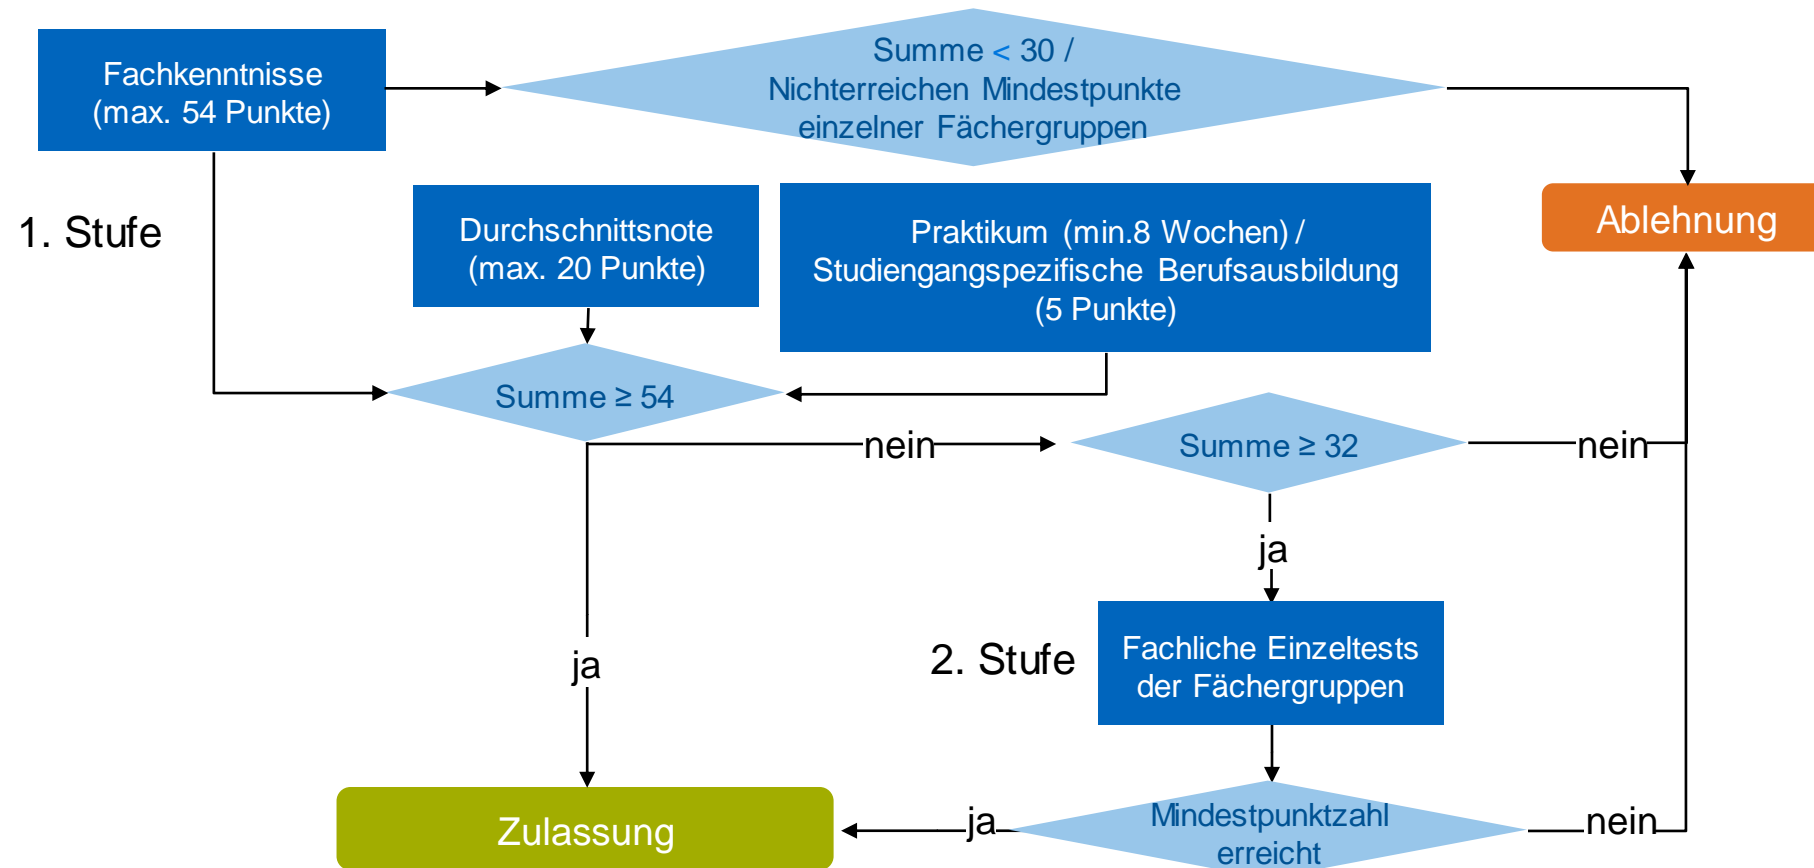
Fachkenntnisse (max. 54 Punkte)

Summe < 30 / Nichterreichen Mindestpunkte einzelner Fächergruppen

Ablehnung

1. Stufe

Durchschnittsnote (max. 20 Punkte)

Praktikum (min.8 Wochen) / Studiengangspezifische Berufsausbildung (5 Punkte)

Summe ≥ 54

nein

Summe ≥ 32

nein

ja

ja

2. Stufe

Fachliche Einzeltests der Fächergruppen

Zulassung

ja

Mindestpunktzahl erreicht

nein